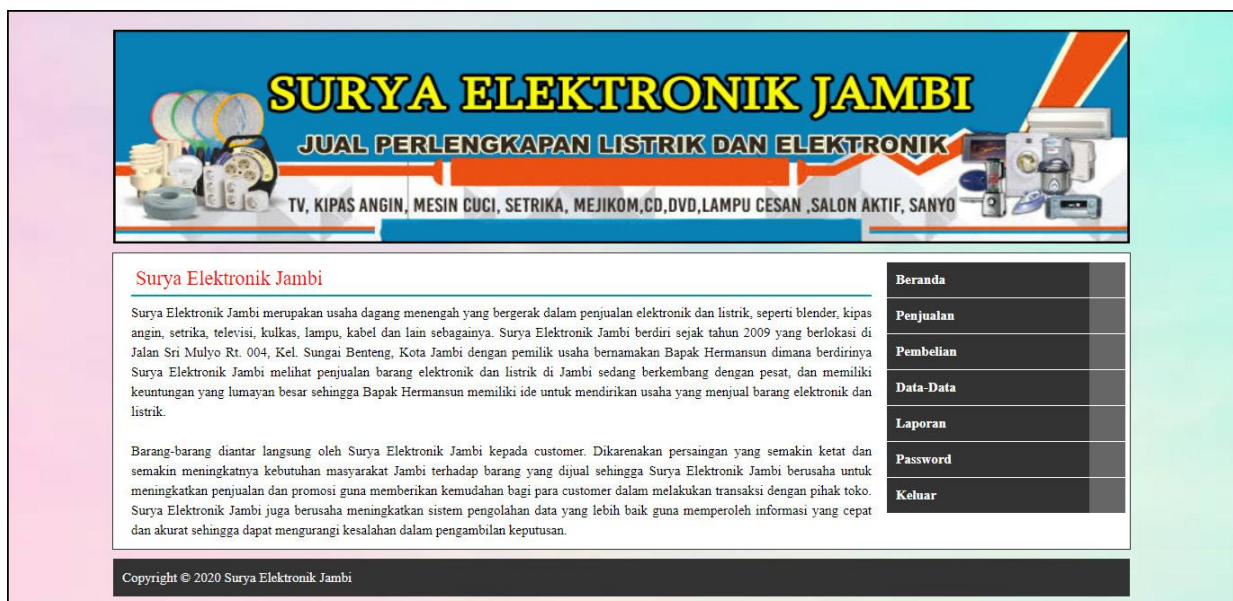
SURYA ELEKTRONIK JAMBI

JUAL PERLENGKAPAN LISTRIK DAN ELEKTRONIK

TV, KIPAS ANGIN, MESIN CUCI, SETRIKA, MEJIKOM,CD,DVD,LAMPU CESAN ,SALON AKTIF, SANYO

Surya Elektronik Jambi

Surya Elektronik Jambi merupakan usaha dagang menengah yang bergerak dalam penjualan elektronik dan listrik, seperti blender, kipas angin, setrika, televisi, kulkas, lampu, kabel dan lain sebagainya. Surya Elektronik Jambi berdiri sejak tahun 2009 yang berlokasi di Jalan Sri Mulyo Rt. 004, Kel. Sungai Benteng, Kota Jambi dengan pemilik usaha bernamakan Bapak Hermansun dimana berdirinya Surya Elektronik Jambi melihat penjualan barang elektronik dan listrik di Jambi sedang berkembang dengan pesat, dan memiliki keuntungan yang lumayan besar sehingga Bapak Hermansun memiliki ide untuk mendirikan usaha yang menjual barang elektronik dan listrik.

Barang-barang diantar langsung oleh Surya Elektronik Jambi kepada customer. Dikarenakan persaingan yang semakin ketat dan semakin meningkatnya kebutuhan masyarakat Jambi terhadap barang yang dijual sehingga Surya Elektronik Jambi berusaha untuk meningkatkan penjualan dan promosi guna memberikan kemudahan bagi para customer dalam melakukan transaksi dengan pihak toko. Surya Elektronik Jambi juga berusaha meningkatkan sistem pengolahan data yang lebih baik guna memperoleh informasi yang cepat dan akurat sehingga dapat mengurangi kesalahan dalam pengambilan keputusan.

Beranda
Penjualan
Pembelian
Data-Data
Laporan
Password
Keluar

Copyright © 2020 Surya Elektronik Jambi